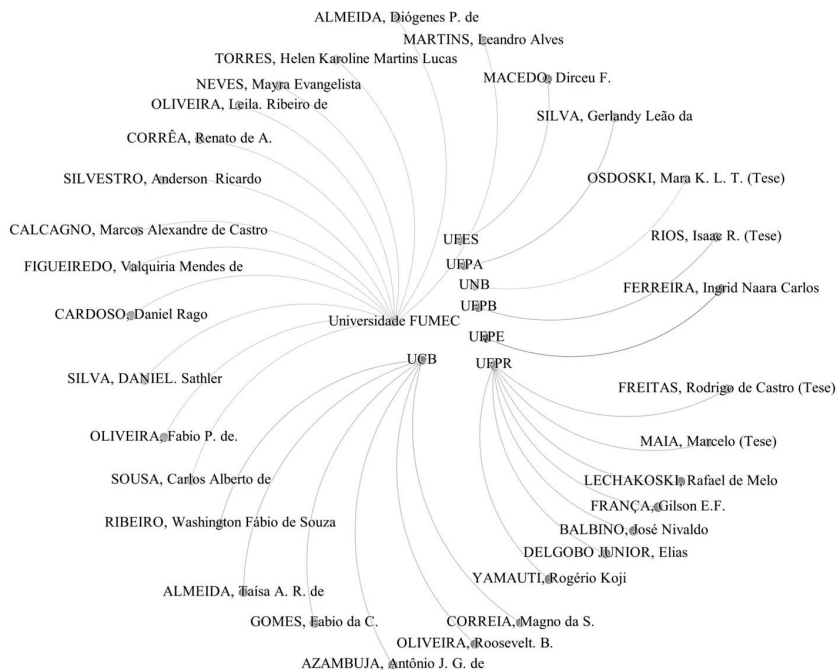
ALMEIDA, Diógenes P. de
MARTINS, Leandro Alves
TORRES, Helen Karoline Martins Lucas
MACEDO, Dirceu F.
NEVES, Mayra Evangelista
OLIVEIRA, Leila. Ribeiro de
SILVA, Gerlandy Leão da
CORRÊA, Renato de A.
SILVESTRO, Anderson Ricardo
OSDOSKI, Mara K. L. T. (Tese)
CALCAGNO, Marcos Alexandre de Castro
UFES
RIOS, Isaac R. (Tese)
FIGUEIREDO, Valquiria Mendes de
UFPA
UNB
FERREIRA, Ingrid Naara Carlos
UFPB
CARDOSO, Daniel Rago
Universidade FUMEC
UFPE
UCB
UFPR
SILVA, DANIEL. Sathler
FREITAS, Rodrigo de Castro (Tese)
OLIVEIRA, Fabio P. de.
MAIA, Marcelo (Tese)
SOUSA, Carlos Alberto de
LECHAKOSKI, Rafael de Melo
FRANÇA, Gilson E.F.
RIBEIRO, Washington Fábio de Souza
BALBINO, José Nivaldo
DELGOBO JUNIOR, Elias
YAMAUTI, Rogério Koji
ALMEIDA, Taísa A. R. de
GOMES, Fabio da C.
CORREIA, Magno da S.
OLIVEIRA, Roosevelt. B.
AZAMBUJA, Antônio J. G. de